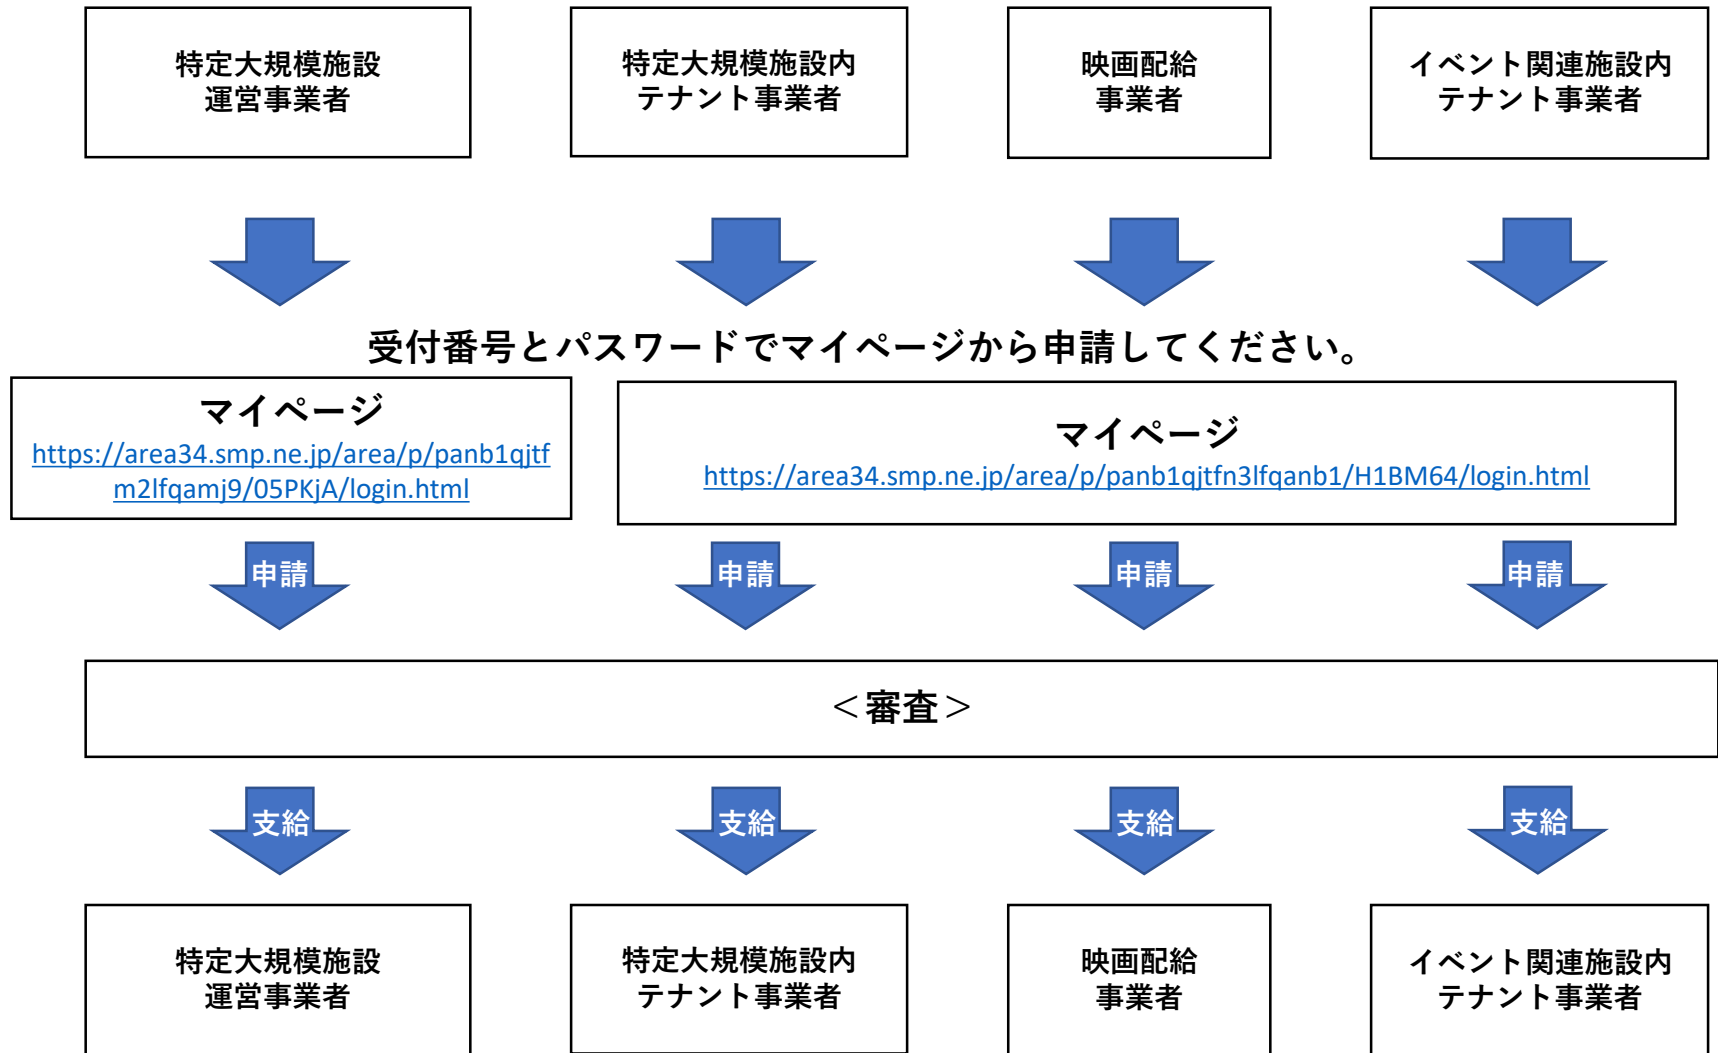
特定大規模施設
運営事業者

特定大規模施設内
テナント事業者

映画配給
事業者

イベント関連施設内
テナント事業者

受付番号とパスワードでマイページから申請してください。

マイページ
https://area34.smp.ne.jp/area/p/panb1qjtfm2lfqamj9/05PKjA/login.html

マイページ
https://area34.smp.ne.jp/area/p/panb1qjtfn3lfqanb1/H1BM64/login.html

申請

申請

申請

申請

＜審査＞

支給

支給

支給

支給

特定大規模施設
運営事業者

特定大規模施設内
テナント事業者

映画配給
事業者

イベント関連施設内
テナント事業者